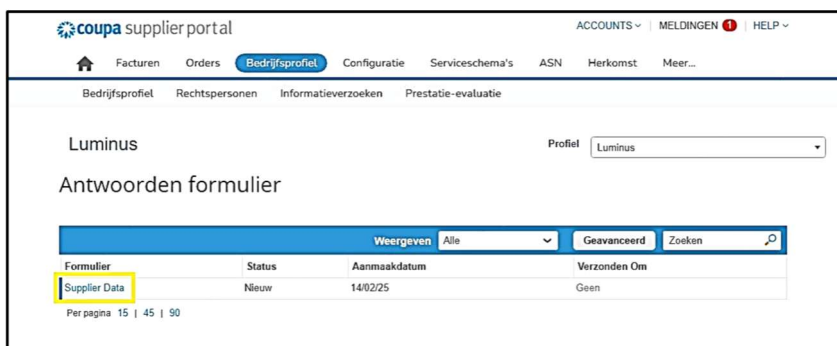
coupa supplier portal

ACCOUNTS | MELDINGEN 1 | HELP

Facturen Orders Bedrijfsprofiel Configuratie Serviceschema's ASN Herkomst Meer...

Bedrijfsprofiel Rechtspersonen Informatieverzoeken Prestatie-evaluatie

Luminus

Profiel Luminus

Antwoorden formulier

Weergeven Alle Geavanceerd Zoeken

| Formulier | Status | Aanmaakdatum | Verzonden Om |
|---|---|---|---|
| Supplier Data | Nieuw | 14/02/25 | Geen |

Per pagina 15 | 45 | 90